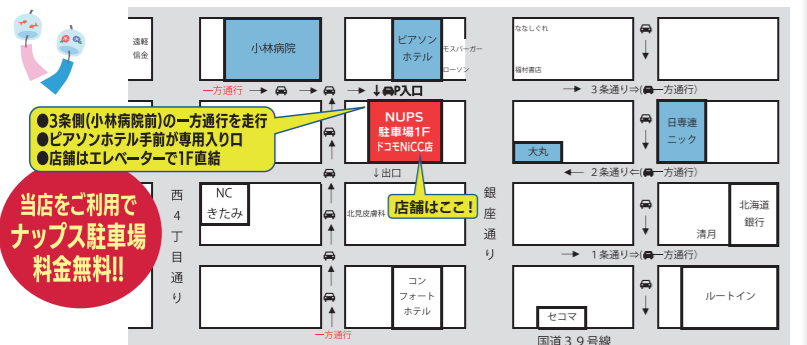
遠軽信金

小林病院

ピアソンホテル

モスバーガー

ローソン

ななしぐれ

福村書店

一方通行

↓P入口

3条通り⇒(一方通行)

●3条側(小林病院前)の一方通行を走行
●ピアソンホテル手前が専用入り口
●店舗はエレベーターで1F直結

NUPS
駐車場1F
ドコモNiCC店

大丸

日専連ニック

↓出口

2条通り⇒(一方通行)

当店をご利用でナップス駐車場料金無料!!

西4丁目通り

NC きたみ

北見皮膚科

店舗はここ!

銀座通り

清月

北海道銀行

1条通り⇒(一方通行)

コンフォートホテル

ルートイン

一方通行

セコマ

国道39号線